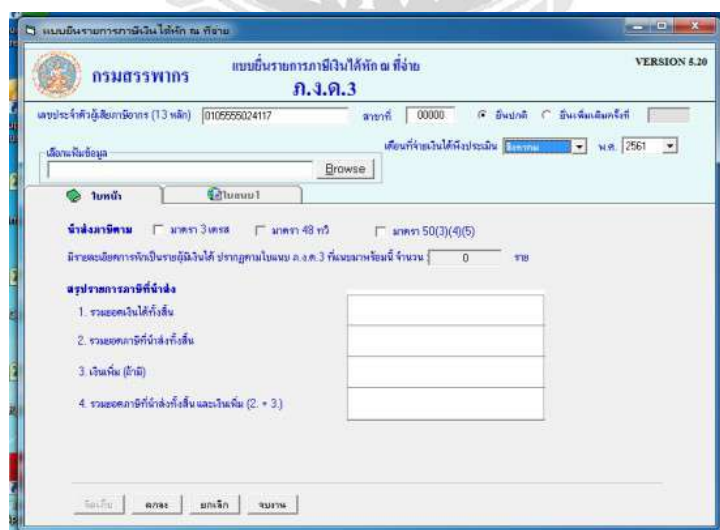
แบบยื่นรายการภาษีเงินได้หัก ณ ที่จ่าย

กรมสรรพากร

แบบยื่นรายการภาษีเงินได้หัก ณ ที่จ่าย
ภ.ง.ด.3

VERSION 5.20

เลขประจำตัวผู้เสียภาษีอากร (13 หลัก) 0105555024117

สาขาที่ 00000

ยื่นปกติ

ยื่นเพิ่มเติมครั้งที่

เลือกแฟ้มข้อมูล

Browse

เดือนที่จ่ายเงินได้พึงประเมิน มีนาคม

พ.ศ. 2561

ใบหน้า

ใบแนบ1

นำส่งภาษีตาม

มาตรา 3 เตรส

มาตรา 48 ทวิ

มาตรา 50(3)(4)(5)

มีรายละเอียดการหักเป็นรายผู้มีเงินได้ ปรากฏตามใบแนบ ภ.ง.ด.3 ที่แนบมาพร้อมนี้ จำนวน 0 ราย

สรุปรายการภาษีที่นำส่ง

1. รวมยอดเงินได้ทั้งสิ้น

2. รวมยอดภาษีที่นำส่งทั้งสิ้น

3. เงินเพิ่ม (ถ้ามี)

4. รวมยอดภาษีที่นำส่งทั้งสิ้น และเงินเพิ่ม (2. + 3.)

จัดเก็บ

ตกลง

ยกเลิก

รายงาน